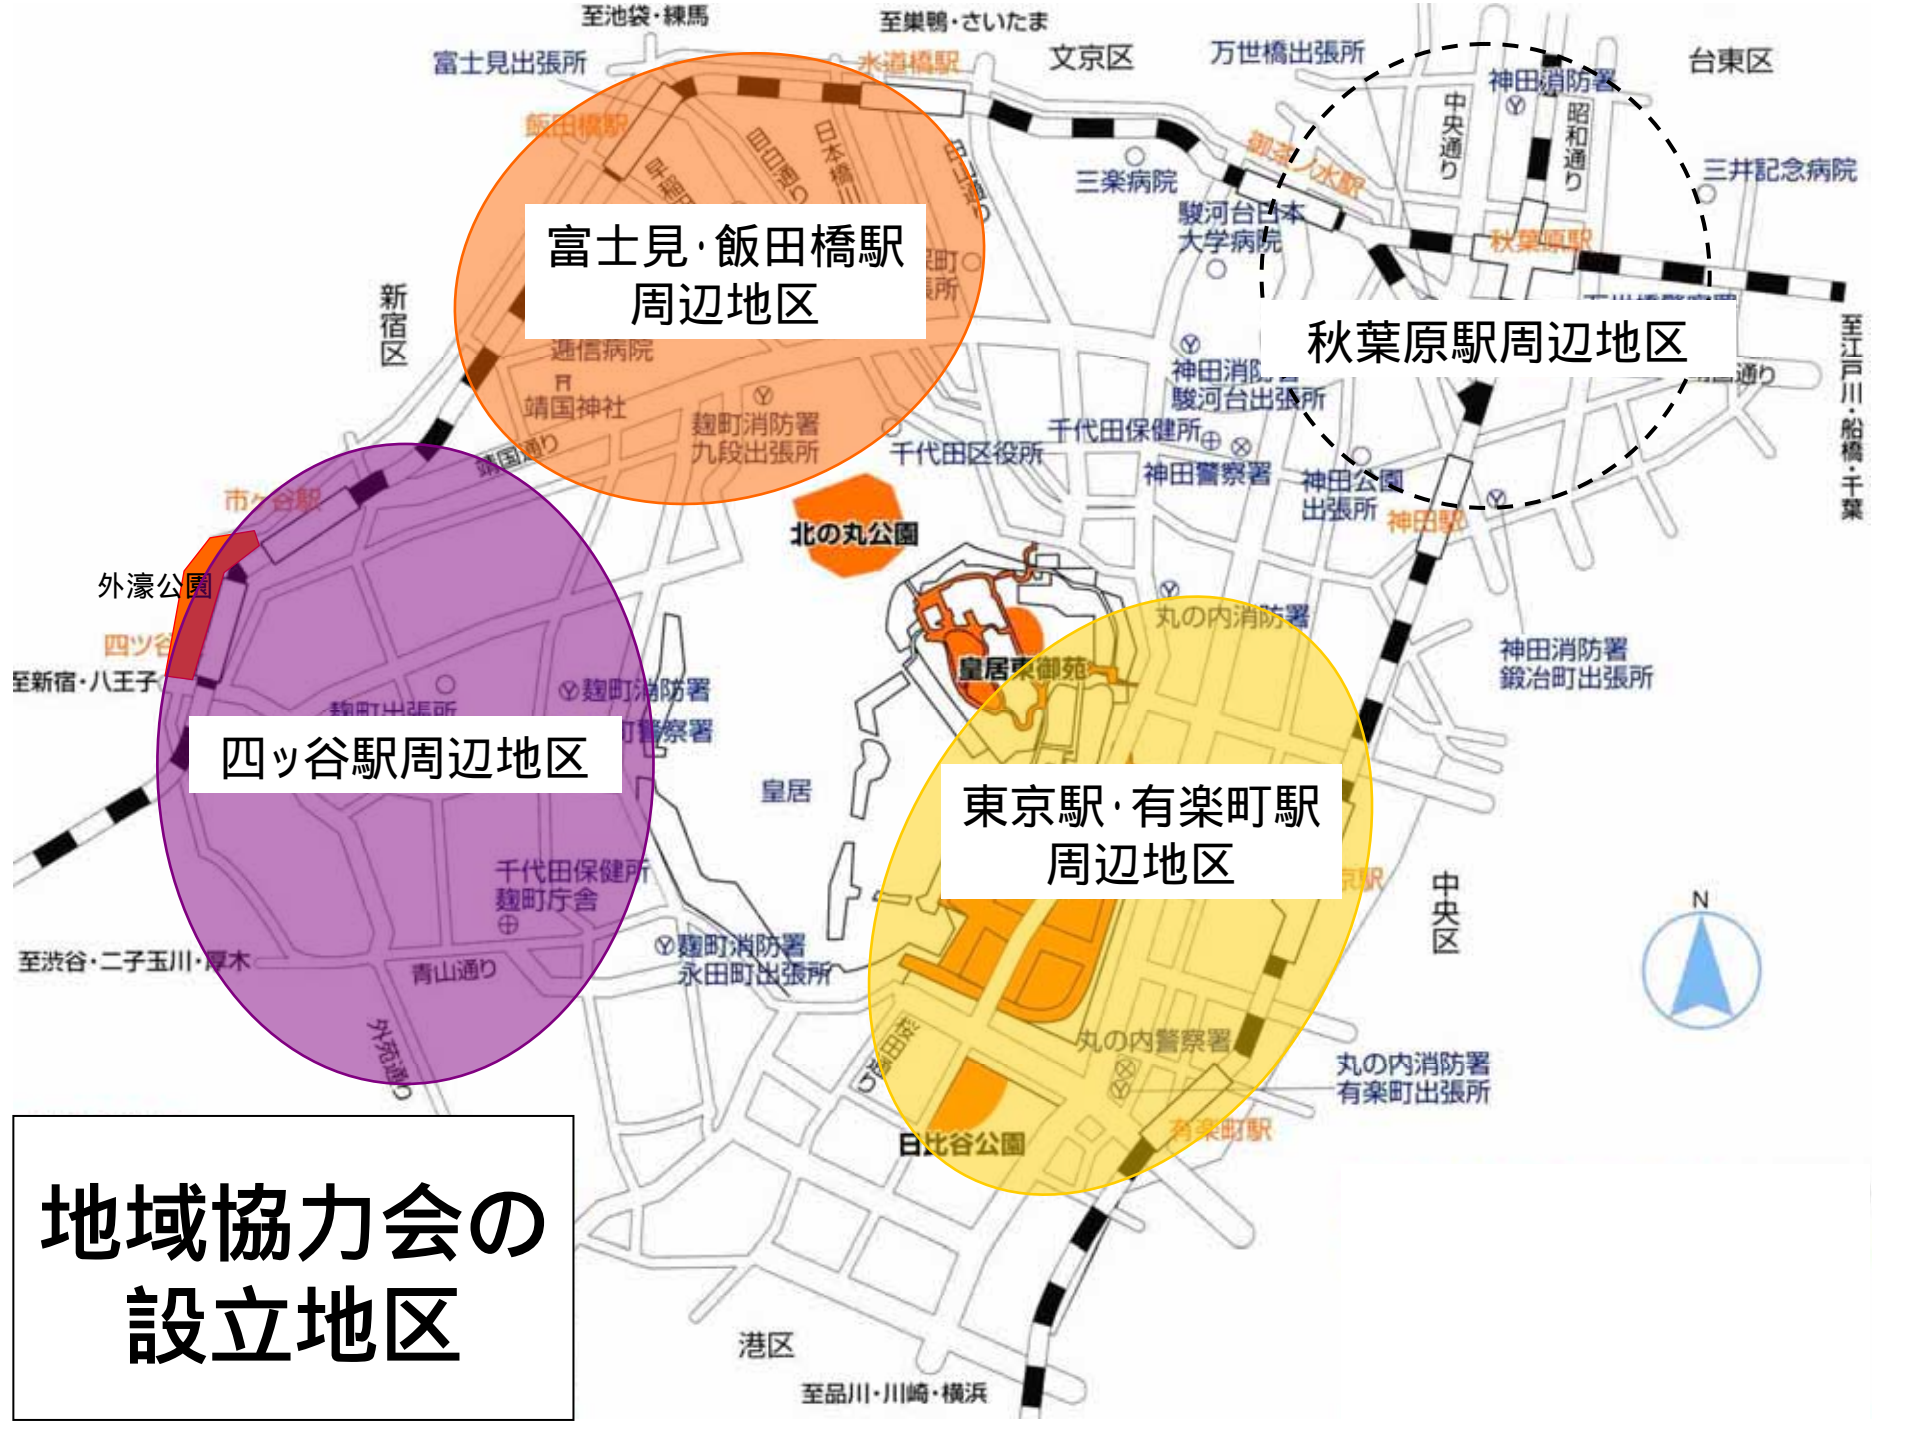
至池袋・練馬
至巣鴨・さいたま
富士見出張所
水道橋駅
文京区
万世橋出張所
台東区
神田消防署
飯田橋駅
中央通り
昭和通り
三井記念病院
三楽病院
御茶ノ水駅
駿河台日本大学病院
秋葉原駅
富士見・飯田橋駅周辺地区
秋葉原駅周辺地区
新宿区
至江戸川・船橋・千葉
逓信病院
靖国神社
麹町消防署九段出張所
神田消防署駿河台出張所
千代田保健所
千代田区役所
神田警察署
神田公園出張所
神田駅
靖国通り
市ヶ谷駅
北の丸公園
外濠公園
四ツ谷
至新宿・八王子
丸の内消防署
皇居東御苑
神田消防署鍛冶町出張所
麹町消防署
麹町出張所
麹町警察署
四ッ谷駅周辺地区
皇居
東京駅・有楽町駅周辺地区
千代田保健所麹町庁舎
東京駅
中央区
N
至渋谷・二子玉川・厚木
青山通り
麹町消防署永田町出張所
外苑通り
丸の内警察署
内堀通り
丸の内消防署有楽町出張所
有楽町駅
日比谷公園
地域協力会の設立地区
港区
至品川・川崎・横浜